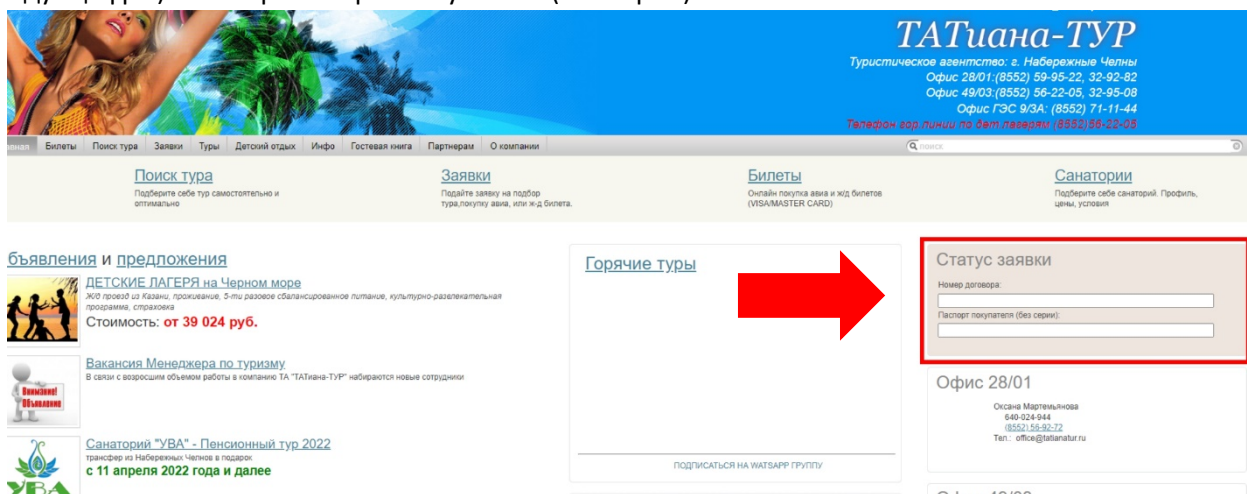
ТАТиана-ТУР

Туристическое агентство: г. Набережные Челны
Офис 28/01:(8552) 59-95-22, 32-92-82
Офис 49/03:(8552) 56-22-05, 32-95-08
Офис ГЭС 9/3А: (8552) 71-11-44
Телефон гор.линии по дет.лагерям:(8552)56-22-05

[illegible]авная | Билеты | Поиск тура | Заявки | Туры | Детский отдых | Инфо | Гостевая книга | Партнерам | О компании

поиск

Поиск тура
Подберите себе тур самостоятельно и оптимально

Заявки
Подайте заявку на подбор тура,покупку авиа, или ж-д билета.

Билеты
Онлайн покупка авиа и ж/д билетов (VISA/MASTER CARD)

Санатории
Подберите себе санаторий. Профиль, цены, условия

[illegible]бъявления и предложения

ДЕТСКИЕ ЛАГЕРЯ на Черном море
Ж/д проезд из Казани, проживание, 5-ти разовое сбалансированное питание, культурно-развлекательная программа, страховка
Стоимость: от 39 024 руб.

Вакансия Менеджера по туризму
В связи с возросшим объемом работы в компанию ТА "ТАТиана-ТУР" набираются новые сотрудники

Внимание! Объявление

Санаторий "УВА" - Пенсионный тур 2022
трансфер из Набережных Челнов в подарок
с 11 апреля 2022 года и далее

УВА

Горячие туры

ПОДПИСАТЬСЯ НА WATSAPP ГРУППУ

Статус заявки
Номер договора:
Паспорт покупателя (без серии):

Офис 28/01
Оксана Мартемьянова
640-024-944
(8552) 56-92-72
Тел.: office@tatianatur.ru

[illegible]